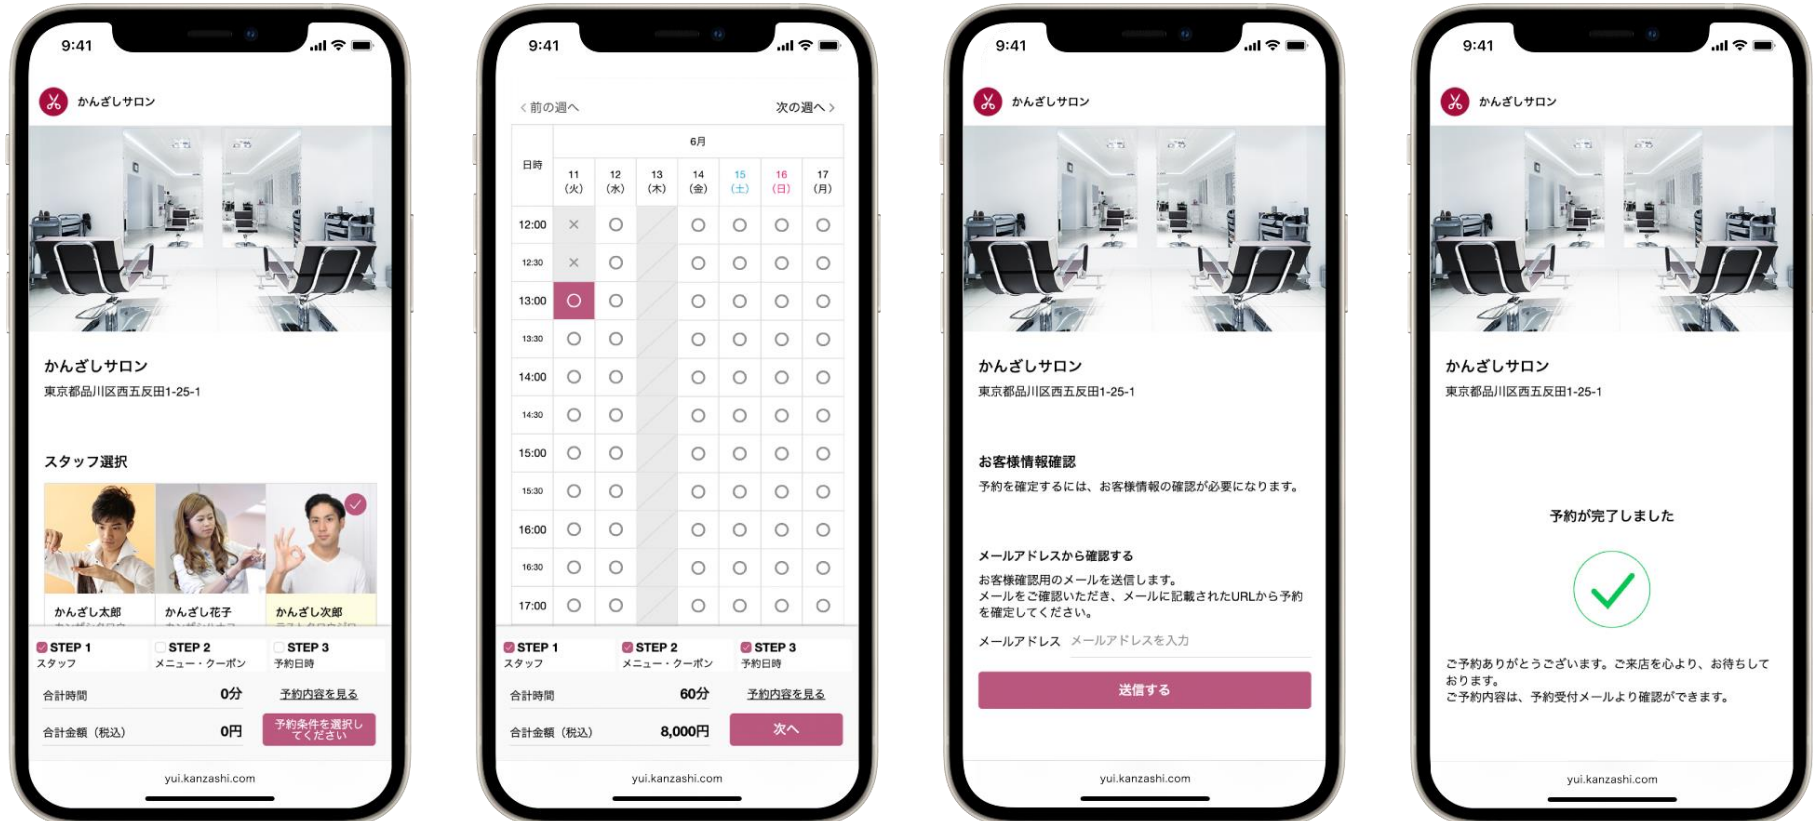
9:41

かんざしサロン

かんざしサロン
東京都品川区西五反田1-25-1

スタッフ選択

かんざし太郎
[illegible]

かんざし花子
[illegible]

かんざし次郎
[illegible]

STEP 1
スタッフ

STEP 2
メニュー・クーポン

STEP 3
予約日時

合計時間 0分
予約内容を見る

合計金額（税込） 0円
予約条件を選択してください

yui.kanzashi.com

9:41

< 前の週へ
次の週へ >

| 日時 | 6月 | | | | | | |
|---|---|---|---|---|---|---|---|
| | 11 (火) | 12 (水) | 13 (木) | 14 (金) | 15 (土) | 16 (日) | 17 (月) |
| 12:00 | × | ○ | | ○ | ○ | ○ | ○ |
| 12:30 | × | ○ | | ○ | ○ | ○ | ○ |
| 13:00 | ○ | ○ | | ○ | ○ | ○ | ○ |
| 13:30 | ○ | ○ | | ○ | ○ | ○ | ○ |
| 14:00 | ○ | ○ | | ○ | ○ | ○ | ○ |
| 14:30 | ○ | ○ | | ○ | ○ | ○ | ○ |
| 15:00 | ○ | ○ | | ○ | ○ | ○ | ○ |
| 15:30 | ○ | ○ | | ○ | ○ | ○ | ○ |
| 16:00 | ○ | ○ | | ○ | ○ | ○ | ○ |
| 16:30 | ○ | ○ | | ○ | ○ | ○ | ○ |
| 17:00 | ○ | ○ | | ○ | ○ | ○ | ○ |

STEP 1
スタッフ

STEP 2
メニュー・クーポン

STEP 3
予約日時

合計時間 60分
予約内容を見る

合計金額（税込） 8,000円
次へ

yui.kanzashi.com

9:41

かんざしサロン

かんざしサロン
東京都品川区西五反田1-25-1

お客様情報確認
予約を確定するには、お客様情報の確認が必要になります。

メールアドレスから確認する
お客様確認用のメールを送信します。
メールをご確認いただき、メールに記載されたURLから予約を確定してください。

メールアドレス メールアドレスを入力

送信する

yui.kanzashi.com

9:41

かんざしサロン

かんざしサロン
東京都品川区西五反田1-25-1

予約が完了しました

ご予約ありがとうございます。ご来店を心より、お待ちしております。
ご予約内容は、予約受付メールより確認ができます。

yui.kanzashi.com